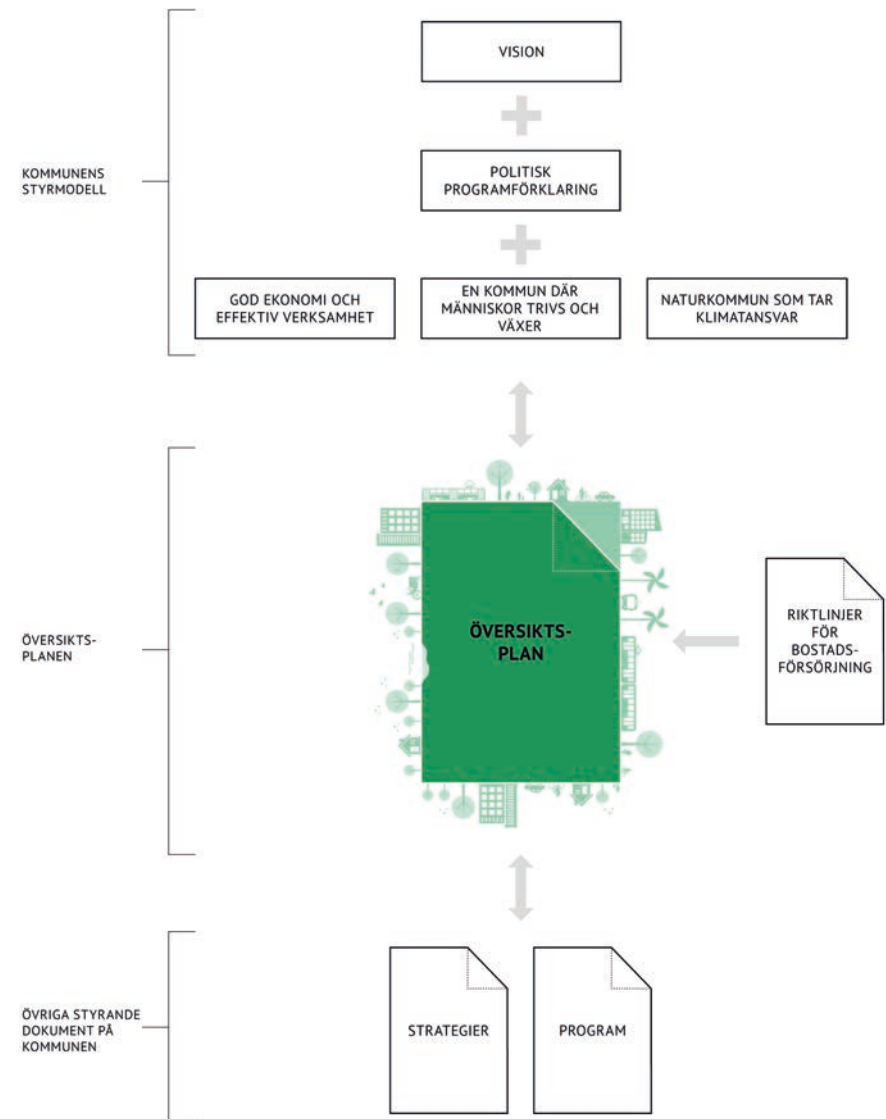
KOMMUNENS STYRMODELL

VISION

POLITISK PROGRAMFÖRKLARING

GOD EKONOMI OCH EFFEKTIV VERKSAMHET

EN KOMMUN DÄR MÄNNISKOR TRIVS OCH VÄXER

NATURKOMMUN SOM TAR KLIMATANSVAR

ÖVERSIKTS-PLANEN

ÖVERSIKTS-PLAN

RIKTLINJER FÖR BOSTADS-FÖRSÖRJNING

ÖVRIGA STYRANDE DOKUMENT PÅ KOMMUNEN

STRATEGIER

PROGRAM